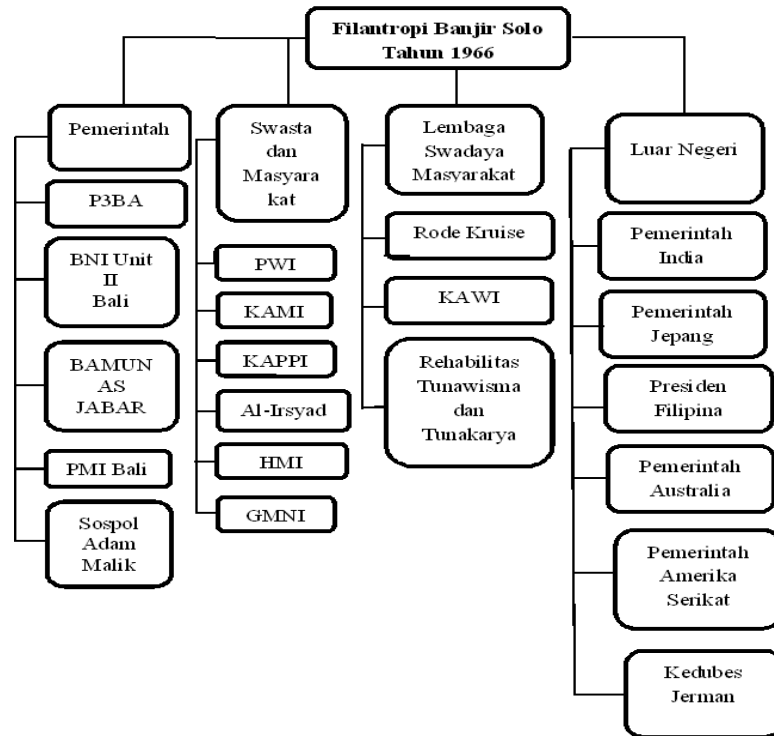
Filantropi Banjir Solo Tahun 1966

Pemerintah

P3BA

BNI Unit II Bali

BAMUN AS JABAR

PMI Bali

Sospol Adam Malik

Swasta dan Masyara kat

PWI

KAMI

KAPPI

Al-Irsyad

HMI

GMNI

Lembaga Swadaya Masyarakat

Rode Kruise

KAWI

Rehabilitas Tunawisma dan Tunakarya

Luar Negeri

Pemerintah India

Pemerintah Jepang

Presiden Filipina

Pemerintah Australia

Pemerintah Amerika Serikat

Kedubes Jerman